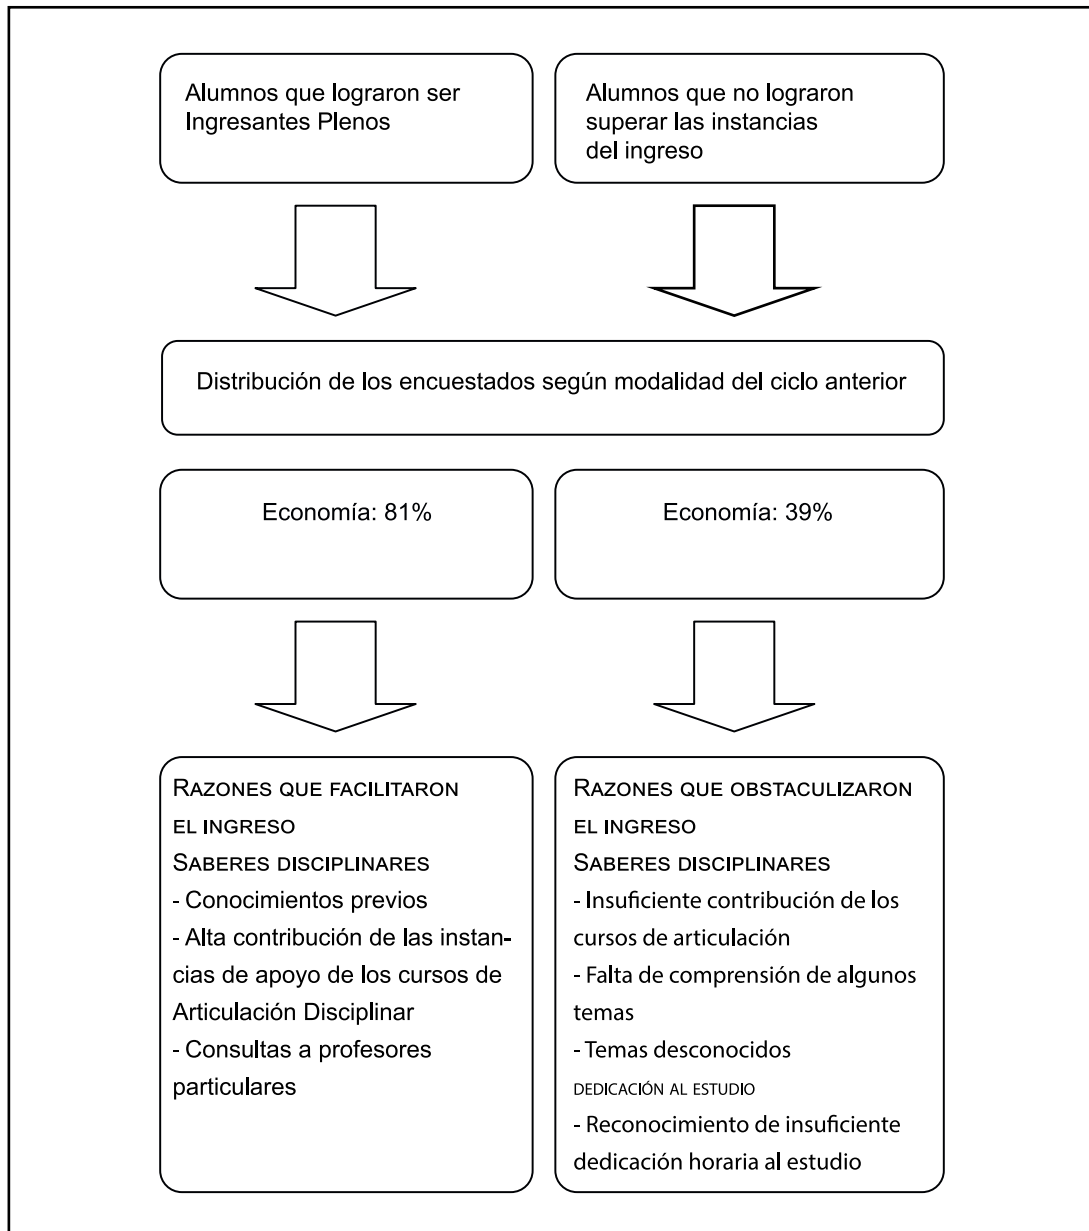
Alumnos que lograron ser Ingresantes Plenos

Alumnos que no lograron superar las instancias del ingreso

Distribución de los encuestados según modalidad del ciclo anterior

Economía: 81%

Economía: 39%

Razones que facilitaron el ingreso
Saberes disciplinares
- Conocimientos previos
- Alta contribución de las instancias de apoyo de los cursos de Articulación Disciplinar
- Consultas a profesores particulares

Razones que obstaculizaron el ingreso
Saberes disciplinares
- Insuficiente contribución de los cursos de articulación
- Falta de comprensión de algunos temas
- Temas desconocidos
dedicación al estudio
- Reconocimiento de insuficiente dedicación horaria al estudio